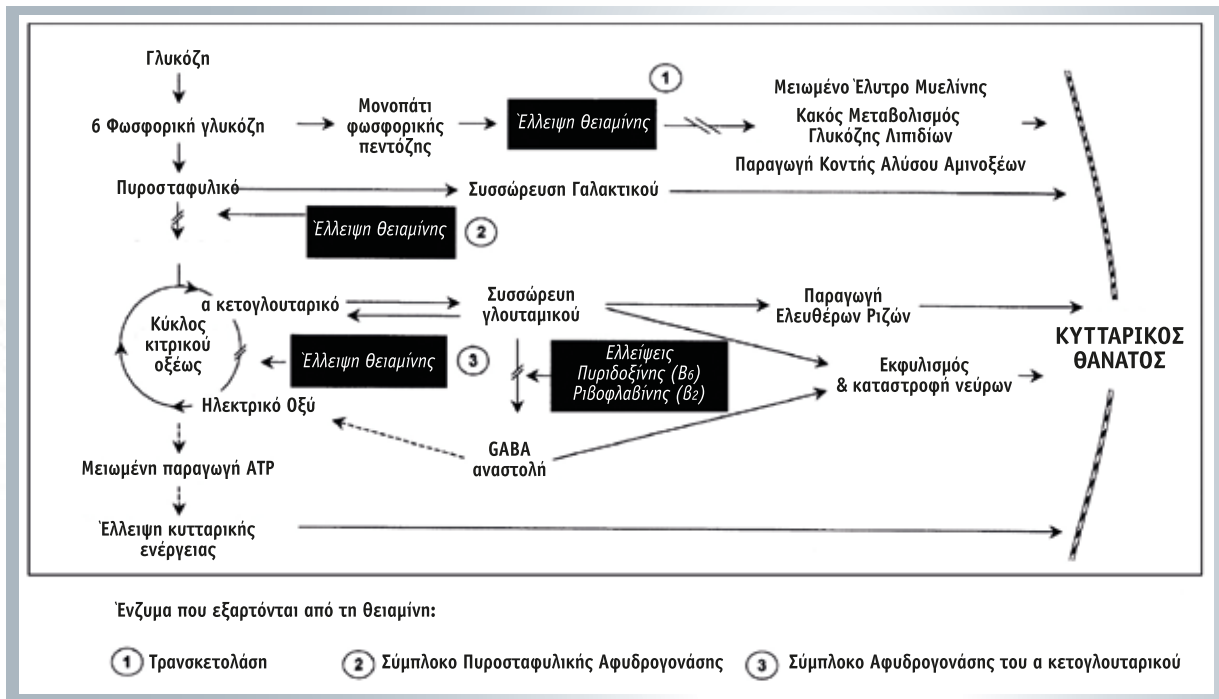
Γλυκόζη

6 Φωσφορική γλυκόζη

Μονοπάτι φωσφορικής πεντόζης

1

Έλλειψη θειαμίνης

Μειωμένο Έλυτρο Μυελίνης

Κακός Μεταβολισμός Γλυκόζης Λιπιδίων

Παραγωγή Κοντής Αλύσου Αμινοξέων

Πυροσταφυλικό

Συσσώρευση Γαλακτικού

Έλλειψη θειαμίνης

2

α κετογλουταρικό

Κύκλος κιτρικού οξέως

Συσσώρευη γλουταμικού

Παραγωγή Ελευθέρων Ριζών

ΚΥΤΤΑΡΙΚΟΣ ΘΑΝΑΤΟΣ

Έλλειψη θειαμίνης

3

Ελλείψεις Πυριδοξίνης ($B_6$) Ριβοφλαβίνης ($B_2$)

Εκφυλισμός & καταστροφή νεύρων

Ηλεκτρικό Οξύ

GABA αναστολή

Μειωμένη παραγωγή ATP

Έλλειψη κυτταρικής ενέργειας

Ένζυμα που εξαρτόνται από τη θειαμίνη:

1 Τρανσκετολάση

2 Σύμπλοκο Πυροσταφυλικής Αφυδρογονάσης

3 Σύμπλοκο Αφυδρογονάσης του α κετογλουταρικού